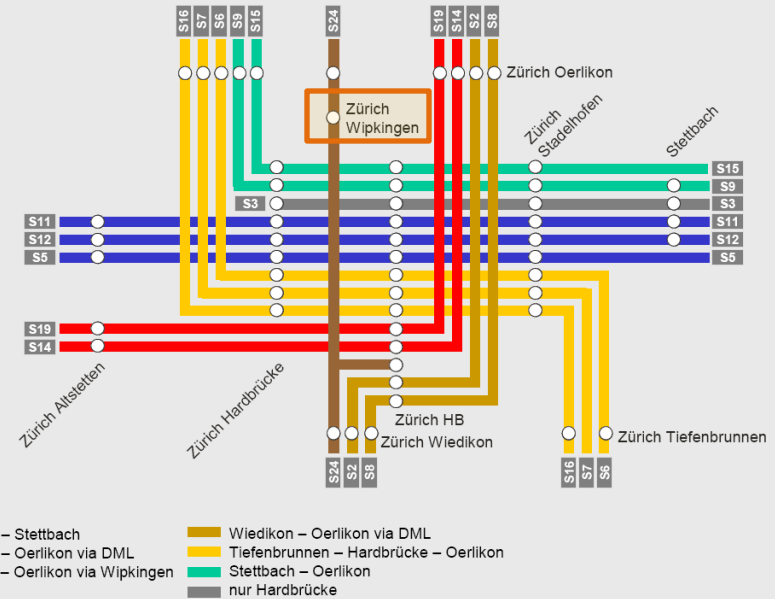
S16 S7 S6 S9 S15 S24 S19 S14 S2 S8

Zürich Oerlikon

Zürich Wipkingen

Zürich Stadelhofen

Stettbach

S15
S9
S3 S3
S11 S11
S12 S12
S5 S5
S19
S14

Zürich Altstetten

Zürich Hardbrücke

Zürich HB

Zürich Wiedikon

Zürich Tiefenbrunnen

S24 S2 S8

S16 S7 S6

– Stettbach
– Oerlikon via DML
– Oerlikon via Wipkingen

Wiedikon – Oerlikon via DML
Tiefenbrunnen – Hardbrücke – Oerlikon
Stettbach – Oerlikon
nur Hardbrücke